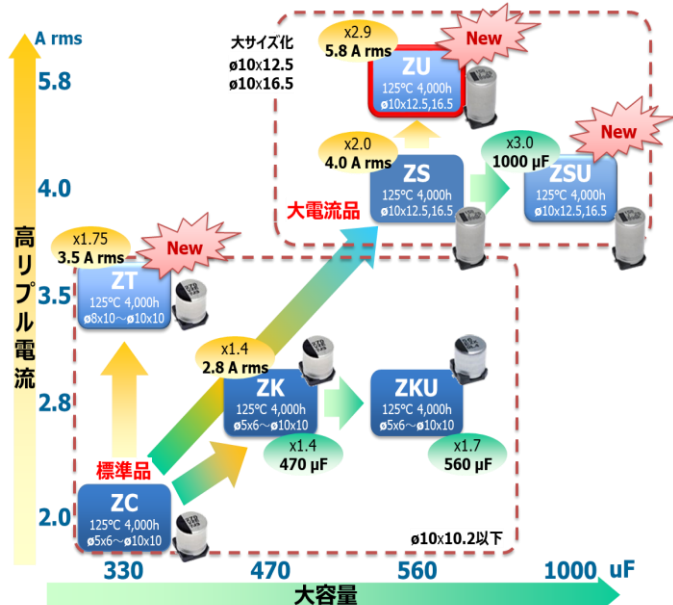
A rms

5.8

4.0

3.5

2.8

2.0

高リプル電流

大サイズ化
ø10x12.5
ø10x16.5

x2.9
5.8 A rms

New

ZU
125℃ 4,000h
ø10x12.5,16.5

x2.0
4.0 A rms

ZS
125℃ 4,000h
ø10x12.5,16.5

大電流品

x3.0
1000 µF

New

ZSU
125℃ 4,000h
ø10x12.5,16.5

x1.75
3.5 A rms

New

ZT
125℃ 4,000h
ø8x10～ø10x10

x1.4
2.8 A rms

ZK
125℃ 4,000h
ø5x6～ø10x10

x1.4
470 µF

ZKU
125℃ 4,000h
ø5x6～ø10x10

x1.7
560 µF

標準品

ZC
125℃ 4,000h
ø5x6～ø10x10

ø10x10.2以下

330 470 560 1000 uF

大容量